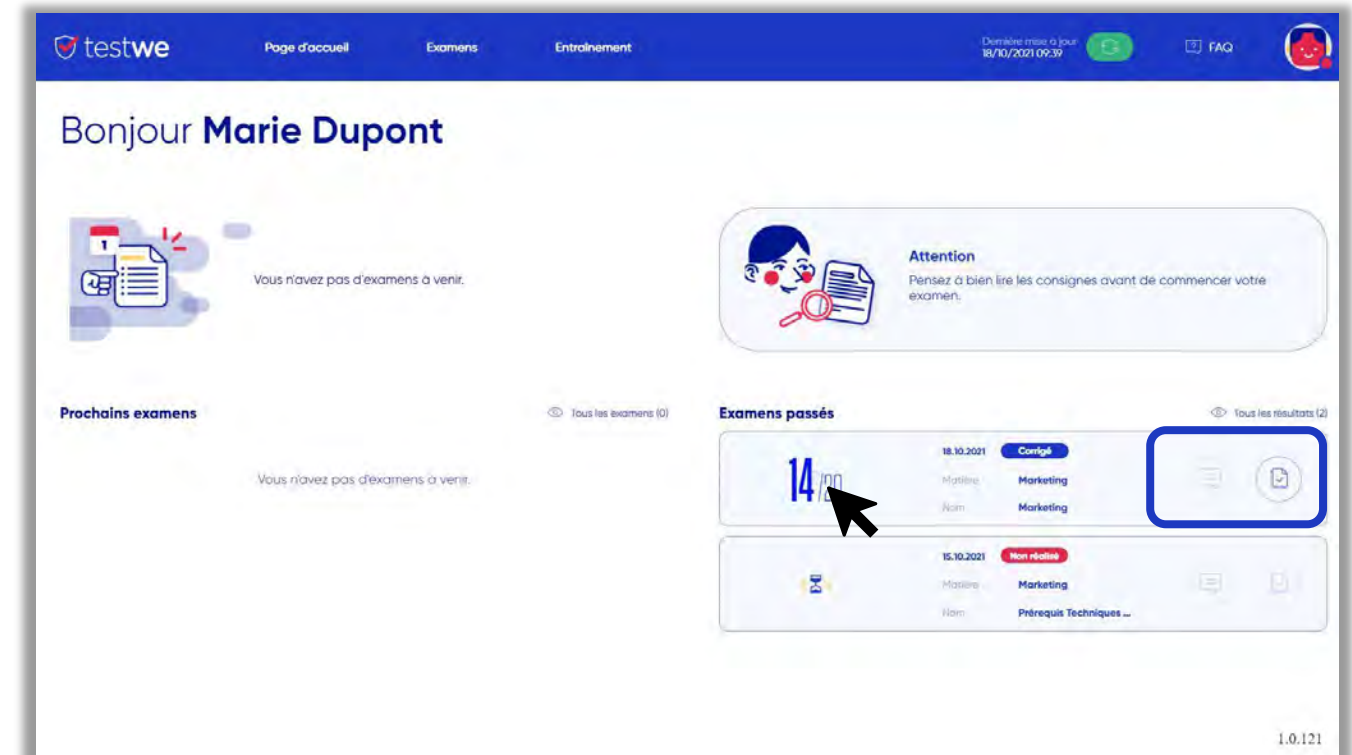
testwe

Page d'accueil Examens Entraînement

Dernière mise à jour 18/10/2021 09:39

FAQ

Bonjour **Marie Dupont**

Vous n'avez pas d'examens à venir.

**Attention**
Pensez à bien lire les consignes avant de commencer votre examen.

**Prochains examens**

Tous les examens (0)

Vous n'avez pas d'examens à venir.

**Examens passés**

Tous les résultats (2)

| | | |
|---|---|---|
| 14/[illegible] | 18.10.2021 | Corrigé |
| | Matière | Marketing |
| | Nom | Marketing |

| | | |
|---|---|---|
| | 15.10.2021 | Non réalisé |
| | Matière | Marketing |
| | Nom | Prérequis Techniques ... |

1.0.121